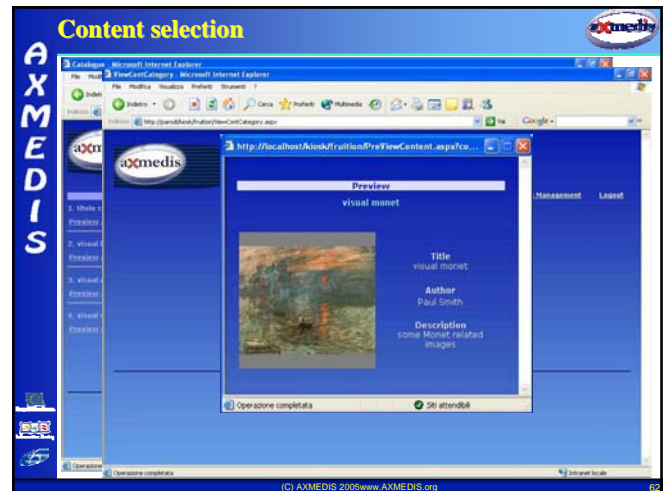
Content selection

AXMEDIS

axmedis

Catalogue - Microsoft Internet Explorer

ViewContCategory - Microsoft Internet Explorer

File Modifica Visualizza Preferiti Strumenti ?

Indietro Cerca Preferiti Multimedia

Indirizzo http://pandi/kiosk/fruition/ViewContCategory.aspx

Vai Google

axmedis

http://localhost/kiosk/fruition/PreViewContent.aspx?co...

Preview

visual monet

Title
visual monet

Author
Paul Smith

Description
some Monet related images

Operazione completata

Siti attendibili

Management Logout

1. titolo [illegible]
Preview

2. visual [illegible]
Preview

3. visual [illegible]
Preview

4. visual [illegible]
Preview

Operazione completata

Operazione completata

Intranet locale

(C) AXMEDIS 2005www.AXMEDIS.org

62